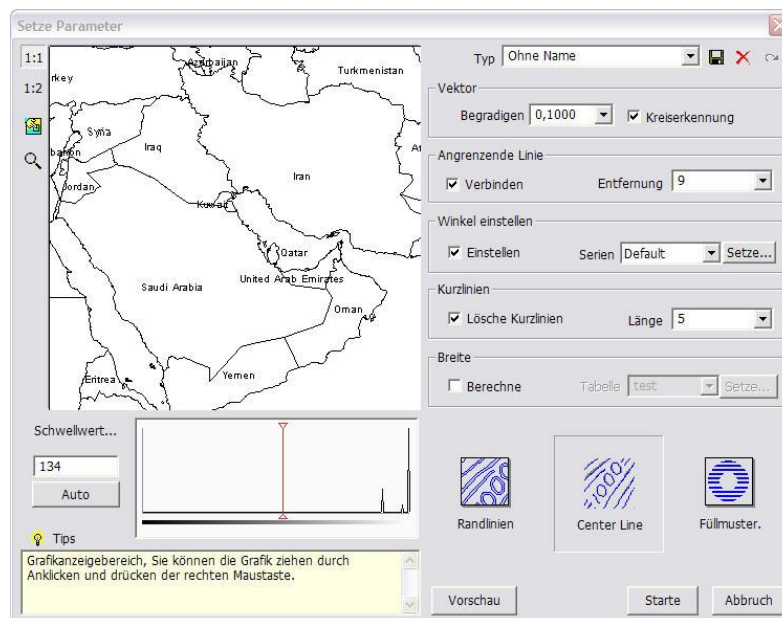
Setze Parameter

1:1
1:2

rkey
Azerbaijan
Turkmenistan
Syria
banon
Iraq
Iran
Jordan
Kuwait
Qatar
United Arab Emirates
Saudi Arabia
Oman
Yemen
Eritrea

Typ Ohne Name

Vektor
Begradigen 0,1000
Kreiserkennung

Angrenzende Linie
Verbinden
Entfernung 9

Winkel einstellen
Einstellen
Serien Default
Setze...

Kurzlinien
Lösche Kurzlinien
Länge 5

Breite
Berechne
Tabelle test
Setze...

Schwellwert...
134
Auto

Tips
Grafikanzeigebereich, Sie können die Grafik ziehen durch Anklicken und drücken der rechten Maustaste.

Randlinien
Center Line
Füllmuster.

Vorschau
Starte
Abbruch